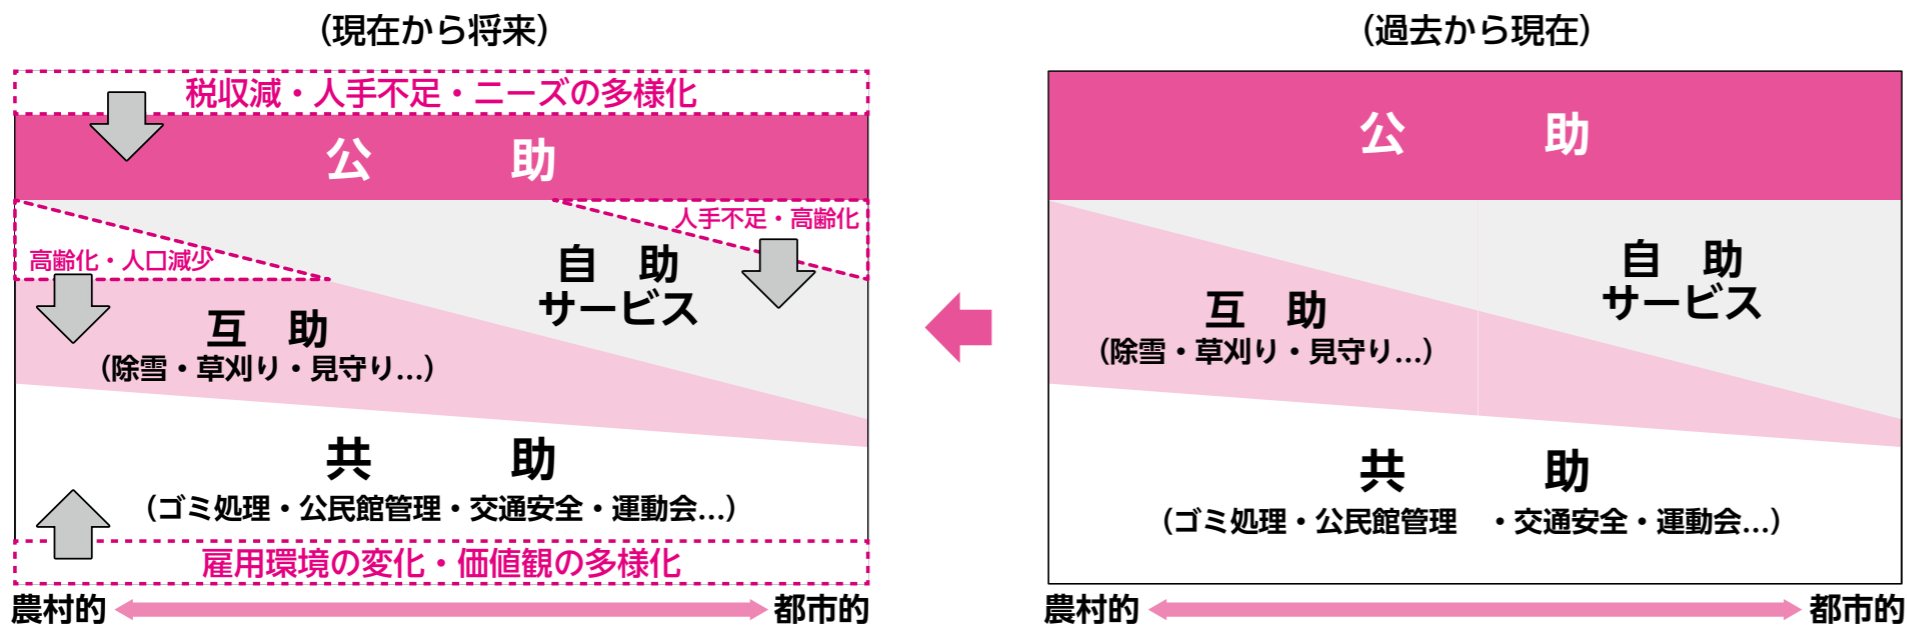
（現在から将来）

税収減・人手不足・ニーズの多様化

公　　助

人手不足・高齢化

高齢化・人口減少

自　助
サービス

互　助
（除雪・草刈り・見守り…）

共　　助
（ゴミ処理・公民館管理・交通安全・運動会…）

雇用環境の変化・価値観の多様化

農村的　都市的

（過去から現在）

公　　助

自　助
サービス

互　助
（除雪・草刈り・見守り…）

共　　助
（ゴミ処理・公民館管理・交通安全・運動会…）

農村的　都市的